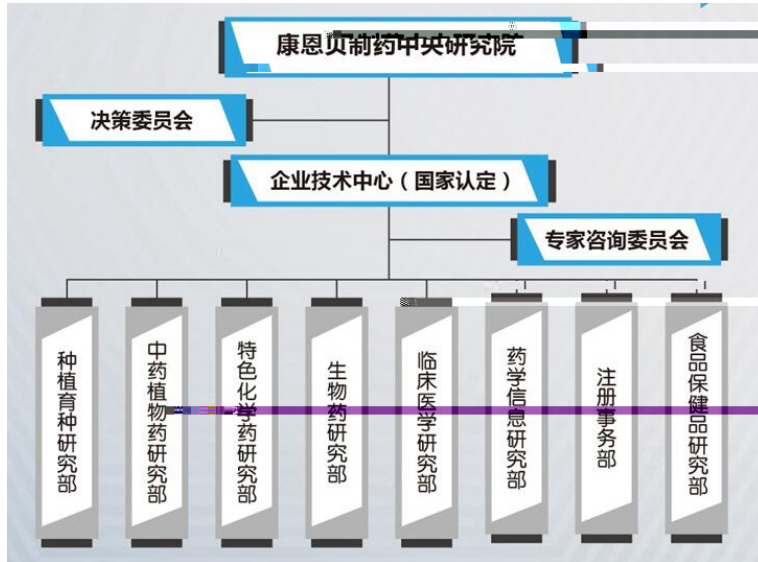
康恩贝制药中央研究院

决策委员会

企业技术中心（国家认定）

专家咨询委员会

种植育种研究部

中药植物药研究部

特色化学药研究部

生物药研究部

临床医学研究部

药学信息研究部

注册事务部

食品保健品研究部